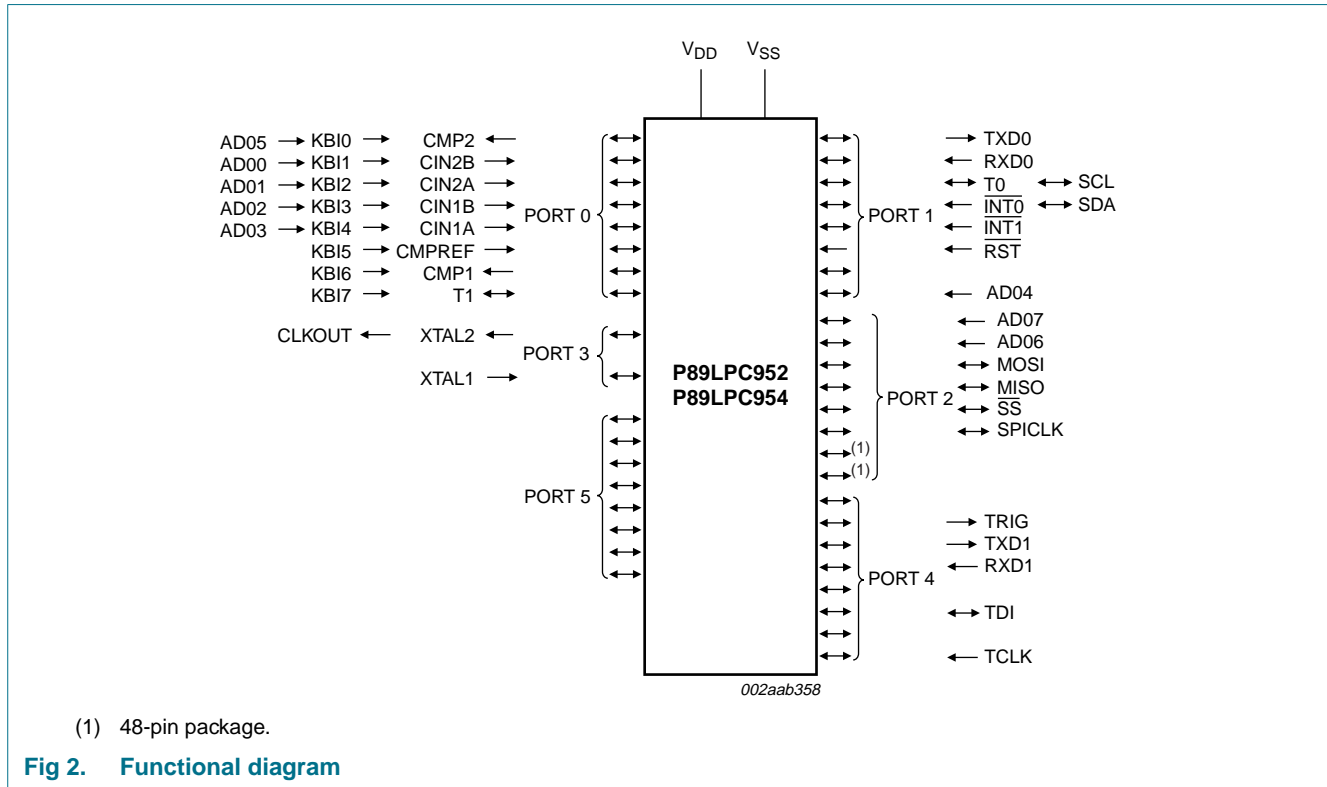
$V_{DD}$ $V_{SS}$

AD05 KBI0 CMP2
AD00 KBI1 CIN2B
AD01 KBI2 CIN2A
AD02 KBI3 CIN1B
AD03 KBI4 CIN1A
KBI5 CMPREF
KBI6 CMP1
KBI7 T1

PORT 0

CLKOUT XTAL2
XTAL1

PORT 3

PORT 5

P89LPC952
P89LPC954

PORT 1

TXD0
RXD0
T0 SCL
$\overline{INT0}$ SDA
$\overline{INT1}$
$\overline{RST}$
AD04

PORT 2

AD07
AD06
MOSI
MISO
$\overline{SS}$
SPICLK
(1)
(1)

PORT 4

TRIG
TXD1
RXD1
TDI
TCLK

002aab358

(1) 48-pin package.

Fig 2. Functional diagram